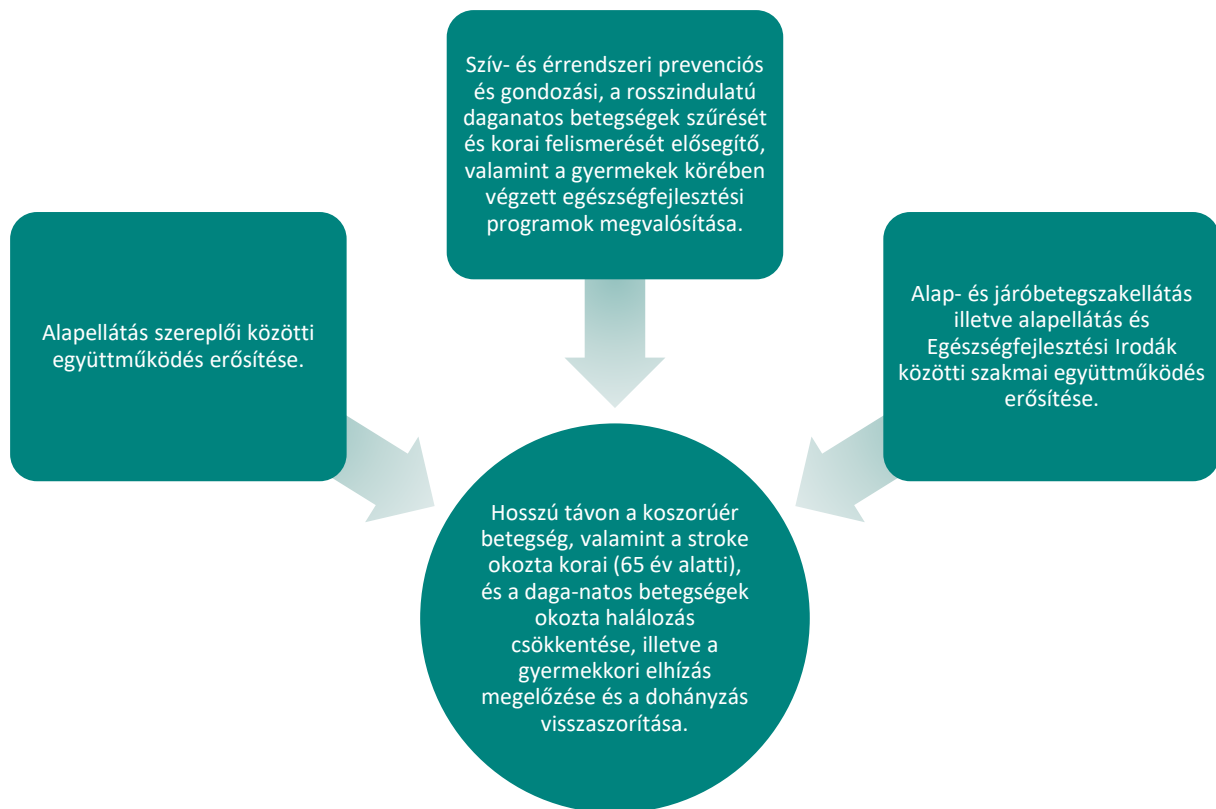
Szív- és érrendszeri prevenciós és gondozási, a rosszindulatú daganatos betegségek szűrését és korai felismerését elősegítő, valamint a gyermekek körében végzett egészségfejlesztési programok megvalósítása.

Alapellátás szereplői közötti együttműködés erősítése.

Alap- és járóbetegszakellátás illetve alapellátás és Egészségfejlesztési Irodák közötti szakmai együttműködés erősítése.

Hosszú távon a koszorúér betegség, valamint a stroke okozta korai (65 év alatti), és a daga-natos betegségek okozta halálozás csökkentése, illetve a gyermekkori elhízás megelőzése és a dohányzás visszaszorítása.